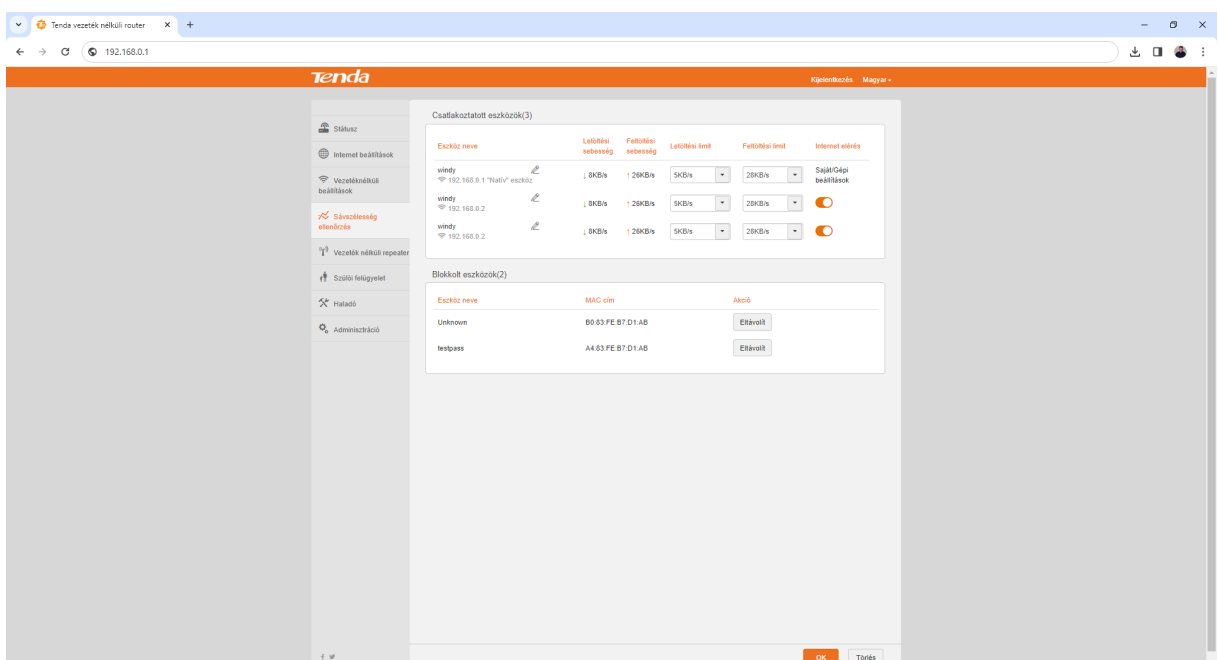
Tenda vezeték nélküli router

192.168.0.1

Tenda

Kijelentkezés Magyar

Státusz
Internet beállítások
Vezetéknélküli beállítások
Sávszélesség ellenőrzés
Vezeték nélküli repeater
Szülői felügyelet
Haladó
Adminisztráció

Csatlakoztatott eszközök(3)

| Eszköz neve | Letöltési sebesség | Feltöltési sebesség | Letöltési limit | Feltöltési limit | Internet elérés |
|---|---|---|---|---|---|
| windy 192.168.0.1 "Natív" eszköz | ↓ 8KB/s | ↑ 26KB/s | 5KB/s | 28KB/s | Saját/Gépi beállítások |
| windy 192.168.0.2 | ↓ 8KB/s | ↑ 26KB/s | 5KB/s | 28KB/s | |
| windy 192.168.0.2 | ↓ 8KB/s | ↑ 26KB/s | 5KB/s | 28KB/s | |

Blokkolt eszközök(2)

| Eszköz neve | MAC cím | Akció |
|---|---|---|
| Unknown | B0:83:FE:B7:D1:AB | Eltávolít |
| testpass | A4:83:FE:B7:D1:AB | Eltávolít |

OK Törlés